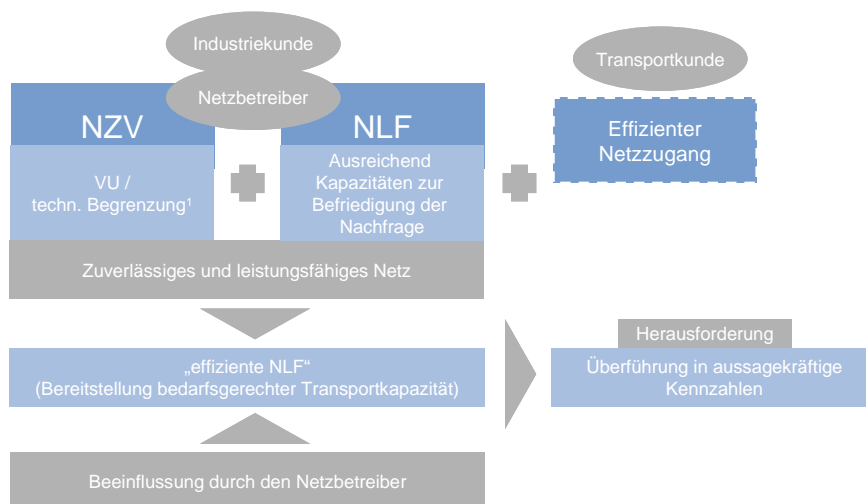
Industriekunde

Netzbetreiber

NZV

NLF

VU / techn. Begrenzung¹

Ausreichend Kapazitäten zur Befriedigung der Nachfrage

Transportkunde

Effizienter Netzzugang

Zuverlässiges und leistungsfähiges Netz

„effiziente NLF“ (Bereitstellung bedarfsgerechter Transportkapazität)

Herausforderung

Überführung in aussagekräftige Kennzahlen

Beeinflussung durch den Netzbetreiber